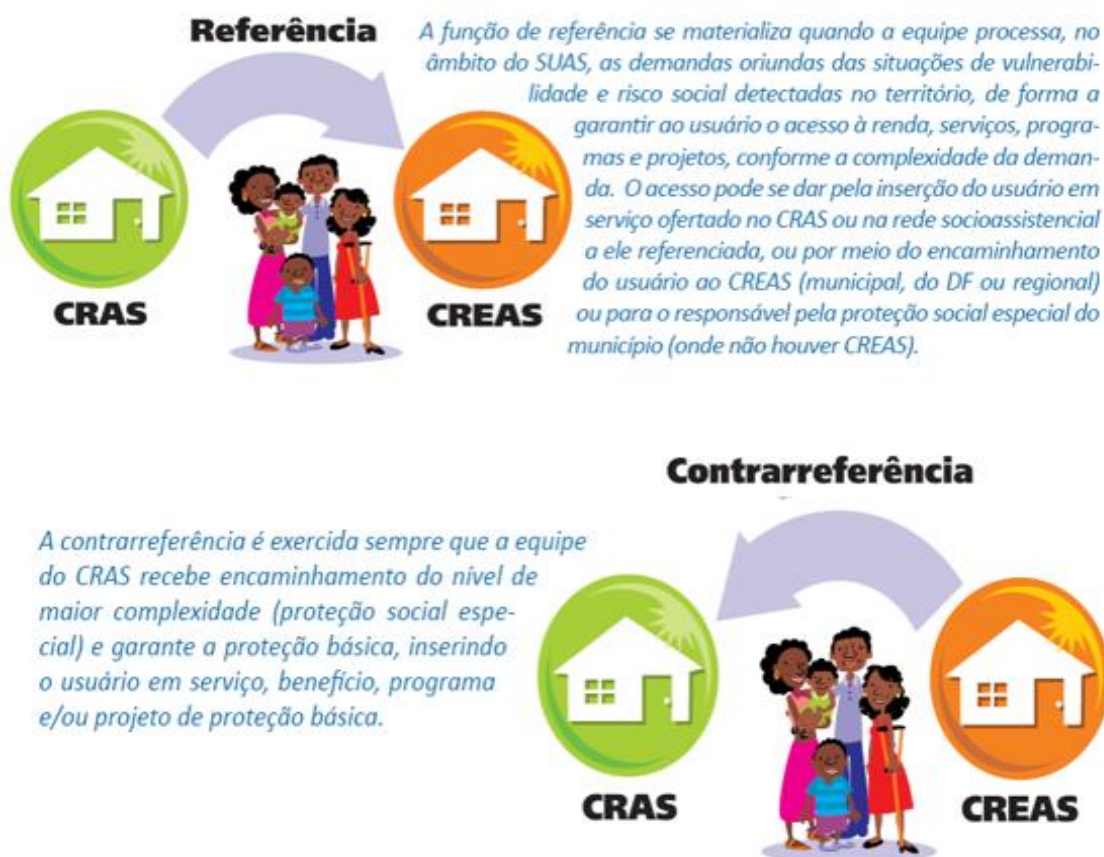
Referência

A função de referência se materializa quando a equipe processa, no âmbito do SUAS, as demandas oriundas das situações de vulnerabilidade e risco social detectadas no território, de forma a garantir ao usuário o acesso à renda, serviços, programas e projetos, conforme a complexidade da demanda. O acesso pode se dar pela inserção do usuário em serviço ofertado no CRAS ou na rede socioassistencial a ele referenciada, ou por meio do encaminhamento do usuário ao CREAS (municipal, do DF ou regional) ou para o responsável pela proteção social especial do município (onde não houver CREAS).

CRAS

CREAS

Contrarreferência

A contrarreferência é exercida sempre que a equipe do CRAS recebe encaminhamento do nível de maior complexidade (proteção social especial) e garante a proteção básica, inserindo o usuário em serviço, benefício, programa e/ou projeto de proteção básica.

CRAS

CREAS